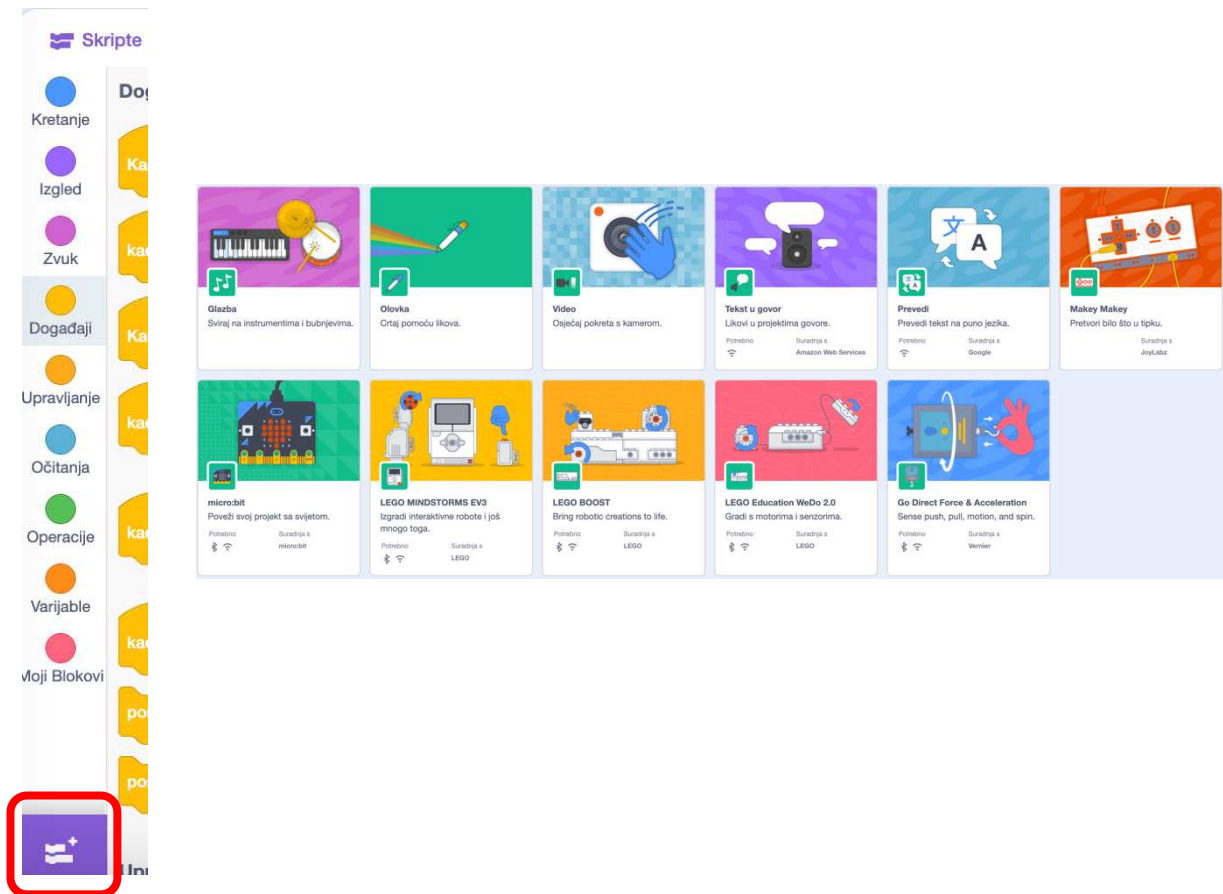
Skripte

Kretanje

Izgled

Zvuk

Događaji

Upravljanje

Očitanja

Operacije

Varijable

Moji Blokovi

Dog

Ka

ka

Ka

ka

ka

ka

po

po

Upr

Glazba
Sviraj na instrumentima i bubnjevima.

Olovka
Crtaj pomoću likova.

Video
Osjećaj pokreta s kamerom.

Tekst u govor
Likovi u projektima govore.
Potrebno
Suradnja s
Amazon Web Services

Prevedi
Prevedi tekst na puno jezika.
Potrebno
Suradnja s
Google

Makey Makey
Pretvori bilo što u tipku.
Suradnja s
JoyLabz

micro:bit
Poveži svoj projekt sa svijetom.
Potrebno
Suradnja s
micro:bit

LEGO MINDSTORMS EV3
Izgradi interaktivne robote i još mnogo toga.
Potrebno
Suradnja s
LEGO

LEGO BOOST
Bring robotic creations to life.
Potrebno
Suradnja s
LEGO

LEGO Education WeDo 2.0
Gradi s motorima i senzorima.
Potrebno
Suradnja s
LEGO

Go Direct Force & Acceleration
Sense push, pull, motion, and spin.
Potrebno
Suradnja s
Vernier